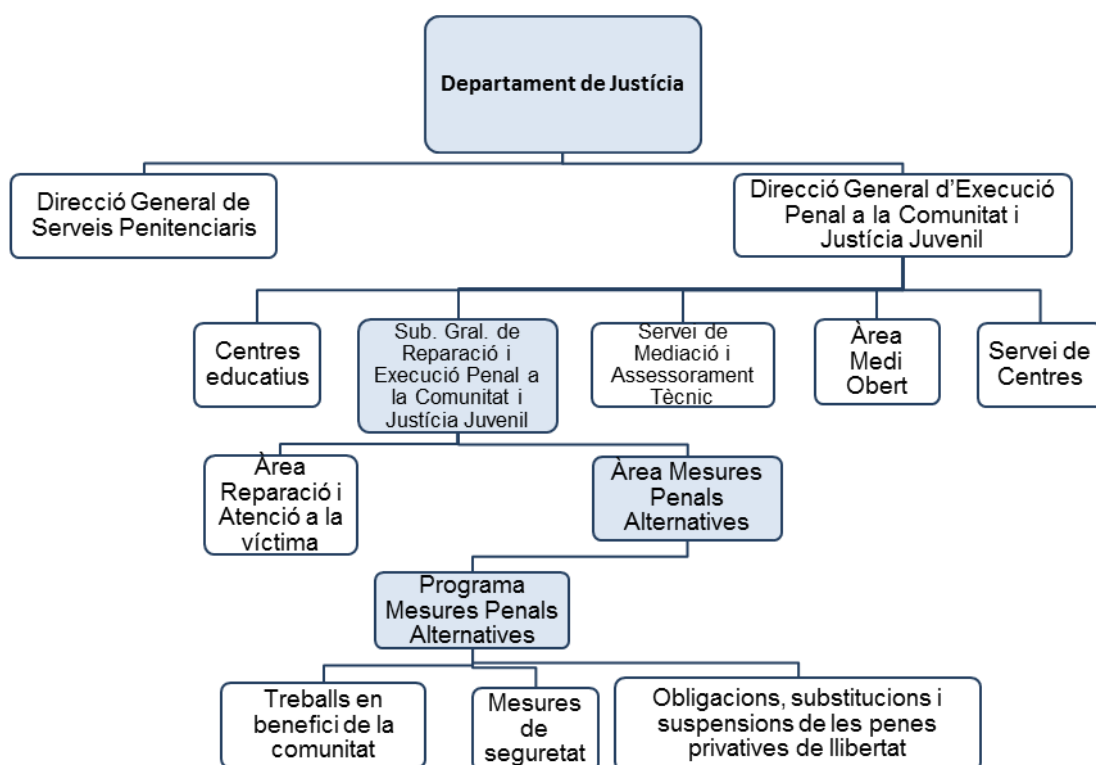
Departament de Justícia

Direcció General de Serveis Penitenciaris

Direcció General d'Execució Penal a la Comunitat i Justícia Juvenil

Centres educatius

Sub. Gral. de Reparació i Execució Penal a la Comunitat i Justícia Juvenil

Servei de Mediació i Assessorament Tècnic

Àrea Medi Obert

Servei de Centres

Àrea Reparació i Atenció a la víctima

Àrea Mesures Penals Alternatives

Programa Mesures Penals Alternatives

Treballs en benefici de la comunitat

Mesures de seguretat

Obligacions, substitucions i suspensions de les penes privatives de llibertat